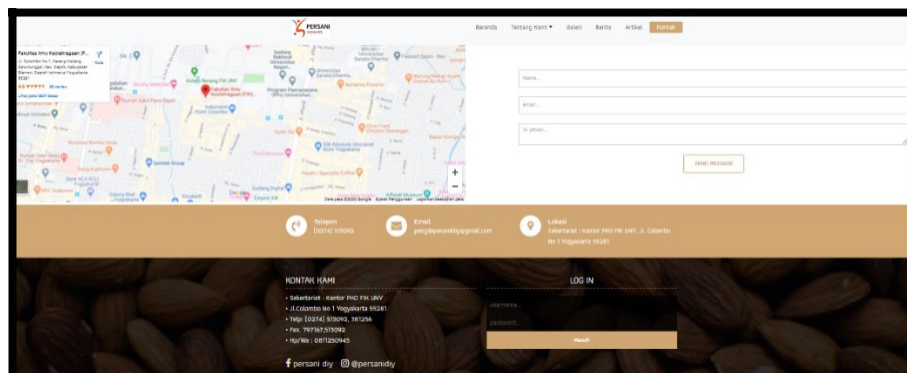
PERSANI

Beranda Tentang Kami ▾ Galeri Berita Artikel Kontak

Fakultas Ilmu Keolahragaan (F...

Jl. Colombo No.1, Karang Malang, Caturtunggal, Kec. Depok, Kabupaten Sleman, Daerah Istimewa Yogyakarta 55281

4.6 ★★★★★ 38 ulasan

Lihat peta lebih besar

Rute

+

−

Data peta ©2022 Google Syarat Penggunaan Laporkan kesalahan peta

Nama...

Email...

Isi pesan...

SEND MESSAGE

Telepon
(0274) 513092

Email
pengdapersanidiy@gmail.com

Lokasi
Sekertariat : Kantor PKO FIK UNY. Jl. Colombo No 1 Yogyakarta 55281

KONTAK KAMI

• Sekertariat : Kantor PKO FIK UNY
• Jl.Colombo No 1 Yogyakarta 55281
• Telp. (0274) 513092, 581256
• Fax. 797167,513092
• Hp/Wa : 0811250945

persani diy @persanidiy

LOG IN

username

password

Masuk